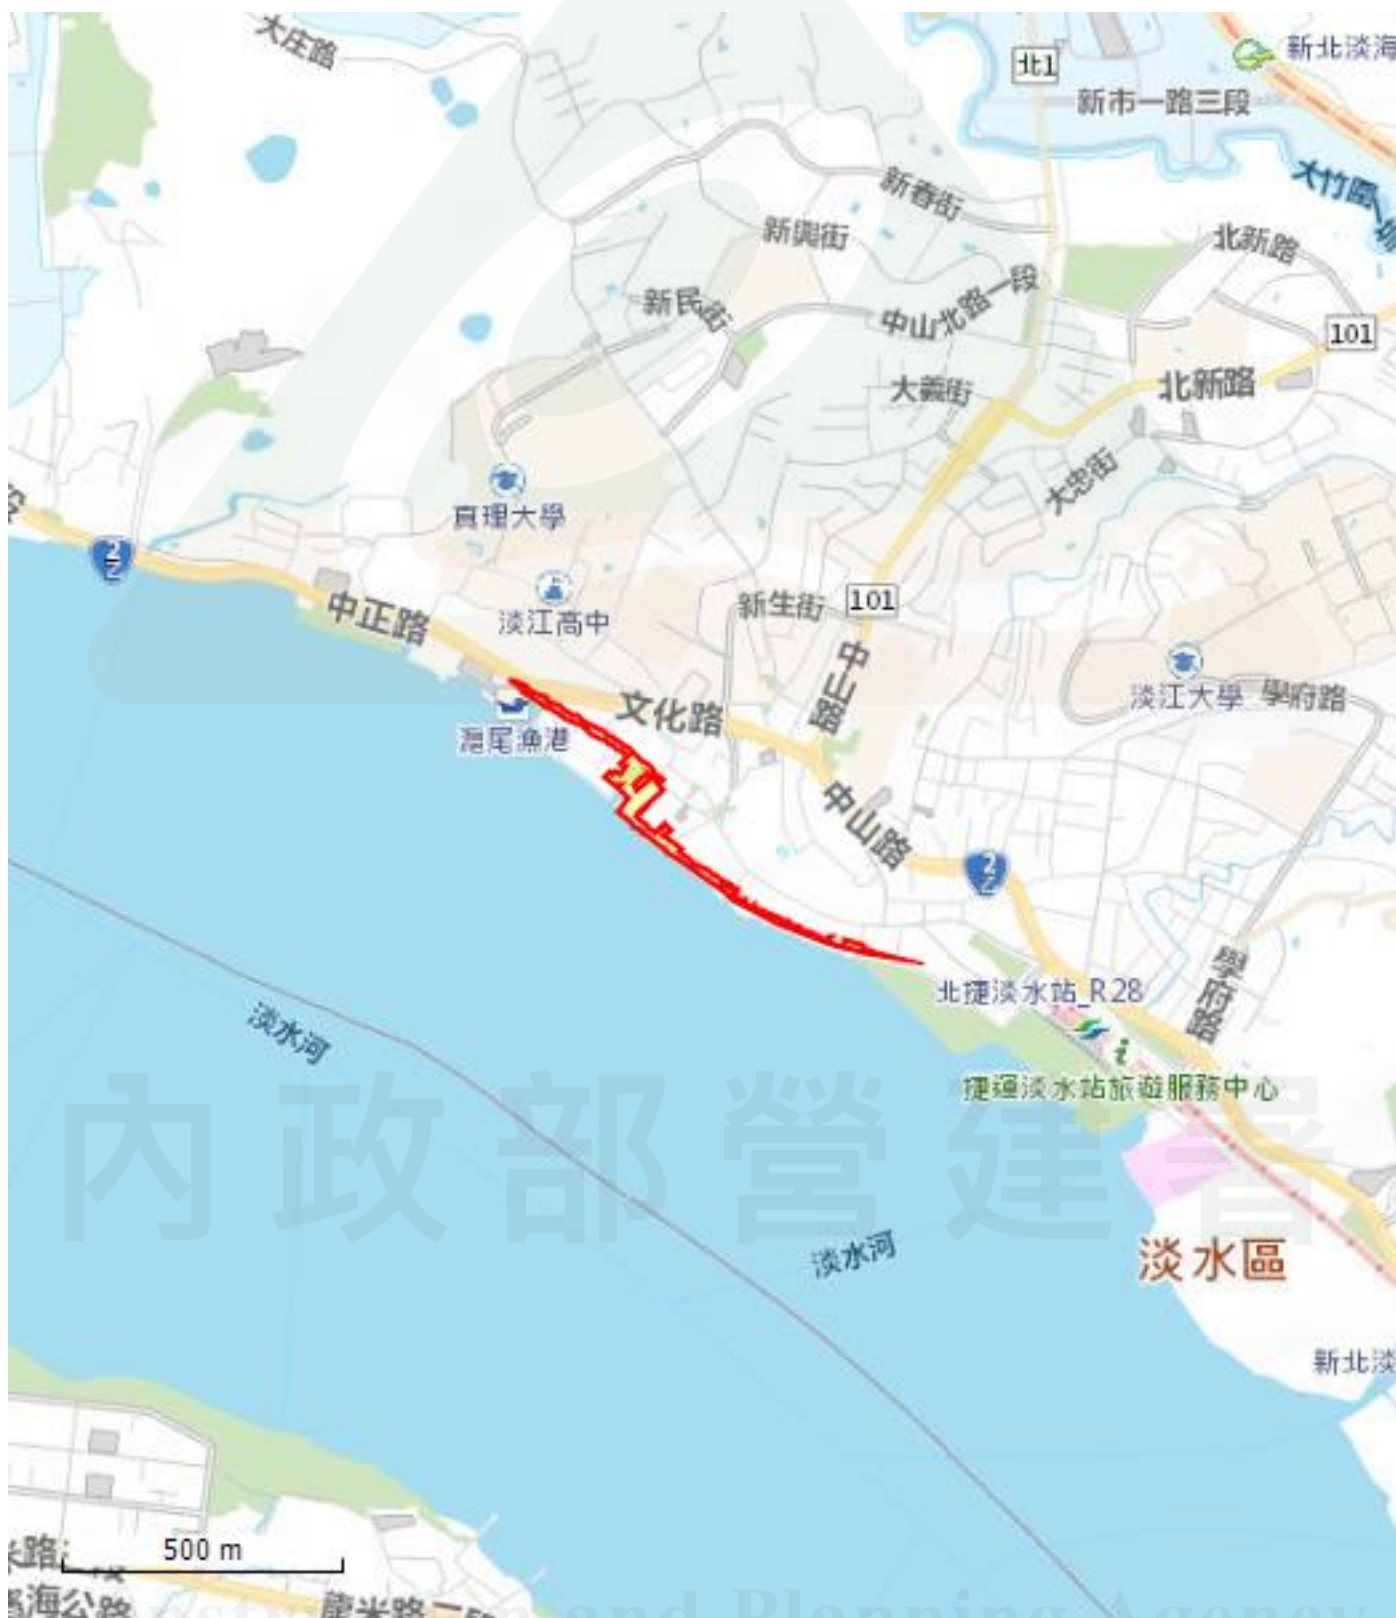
大庄路
北1
新北淡海
新市一路三段
大竹圍
新春街
新興街
北新路
新民街
中山北路一段
101
大義街
北新路
大忠街
真理大學
2
中正路
淡江高中
新生街
101
中山路
淡江大學
學府路
文化路
滬尾漁港
中山路
2
北捷淡水站_R28
學府路
淡水河
捷運淡水站旅遊服務中心
內政部營建署
淡水河
淡水區
新北淡
路
500 m
海公路
and Planning Agency